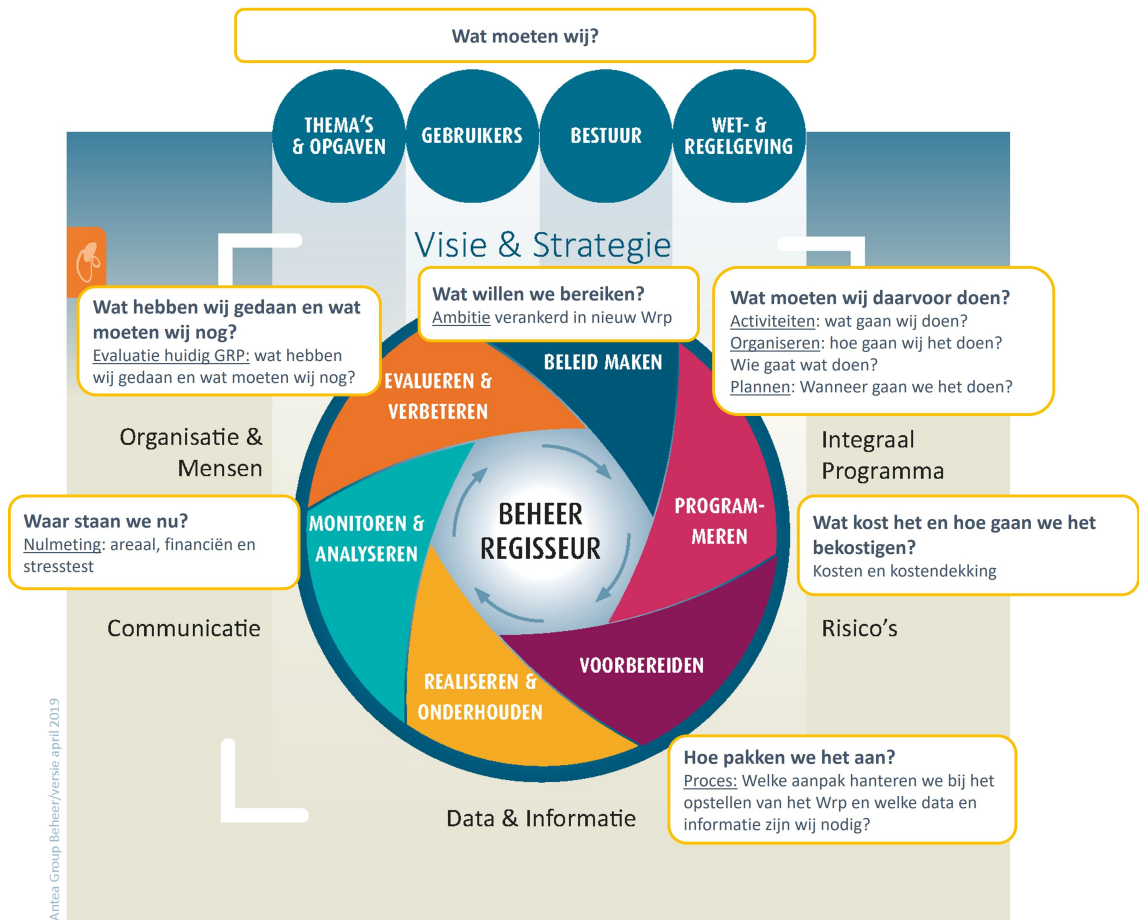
Wat moeten wij?

THEMA'S & OPGAVEN

GEBRUIKERS

BESTUUR

WET- & REGELGEVING

Visie & Strategie

Wat hebben wij gedaan en wat moeten wij nog?
Evaluatie huidig GRP: wat hebben wij gedaan en wat moeten wij nog?

Wat willen we bereiken?
Ambitie verankerd in nieuw Wrp

Wat moeten wij daarvoor doen?
Activiteiten: wat gaan wij doen?
Organiseren: hoe gaan wij het doen?
Wie gaat wat doen?
Plannen: Wanneer gaan we het doen?

EVALUEREN & VERBETEREN

BELEID MAKEN

Organisatie & Mensen

Integraal Programma

BEHEER REGISSEUR

PROGRAMMEREN

MONITOREN & ANALYSEREN

Waar staan we nu?
Nulmeting: areaal, financiën en stresstest

Wat kost het en hoe gaan we het bekostigen?
Kosten en kostendekking

Communicatie

Risico's

VOORBEREIDEN

REALISEREN & ONDERHOUDEN

Hoe pakken we het aan?
Proces: Welke aanpak hanteren we bij het opstellen van het Wrp en welke data en informatie zijn wij nodig?

Data & Informatie

Antea Group Beheer/versie april 2019